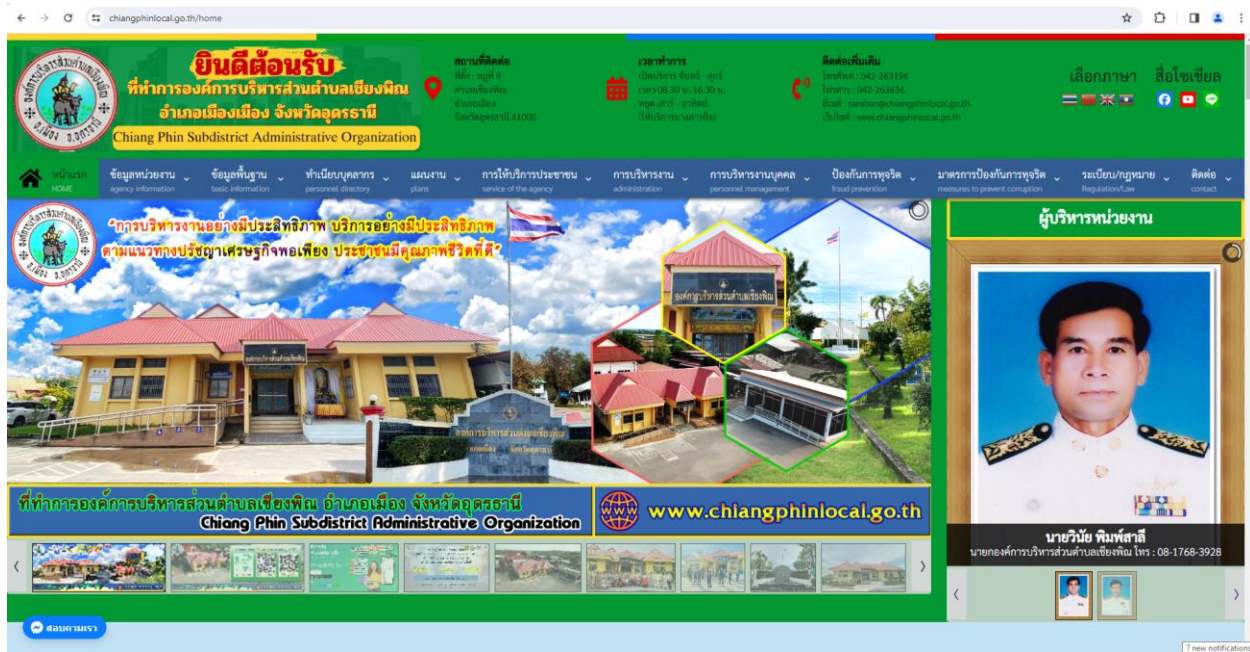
chiangphinlocal.go.th/home

ยินดีต้อนรับ
ที่ทำการองค์การบริหารส่วนตำบลเชียงพิณ
อำเภอเมือง จังหวัดอุดรธานี
Chiang Phin Subdistrict Administrative Organization

สถานที่ติดต่อ
ที่ตั้ง : หมู่ที่ 9 ตำบลเชียงพิณ อำเภอเมือง จังหวัดอุดรธานี 41000

เวลาทำการ
เปิดบริการ จันทร์ - ศุกร์ เวลา 08.30 น.-16.30 น. หยุด เสาร์ - อาทิตย์ (ให้บริการนอกเวลา)

ติดต่อเพิ่มเติม
โทรศัพท์ : 042-263196
โทรสาร : 042-263636
อีเมล์ : saraban@chiangphinlocal.go.th
เว็บไซต์ : www.chiangphinlocal.go.th

เลือกภาษา สื่อโซเชียล

หน้าแรก HOME
ข้อมูลหน่วยงาน agency information
ข้อมูลพื้นฐาน basic information
ทำเนียบบุคลากร personnel directory
แผนงาน plans
การให้บริการประชาชน service of the agency
การบริหารงาน administration
การบริหารงานบุคคล personnel management
ป้องกันการทุจริต fraud prevention
มาตรการป้องกันการทุจริต measures to prevent corruption
ระเบียบ/กฎหมาย Regulation/Law
ติดต่อ contact

"การบริหารงานอย่างมีประสิทธิภาพ บริการอย่างมีประสิทธิภาพ ตามแนวทางปรัชญาเศรษฐกิจพอเพียง ประชาชนมีคุณภาพชีวิตที่ดี"

องค์การบริหารส่วนตำบลเชียงพิณ

ที่ทำการองค์การบริหารส่วนตำบลเชียงพิณ อำเภอเมือง จังหวัดอุดรธานี
Chiang Phin Subdistrict Administrative Organization
www.chiangphinlocal.go.th

ผู้บริหารหน่วยงาน
นายวินัย พิมพ์สาลี
นายกองค์การบริหารส่วนตำบลเชียงพิณ โทร : 08-1768-3928

สอบถามเรา
7 new notifications